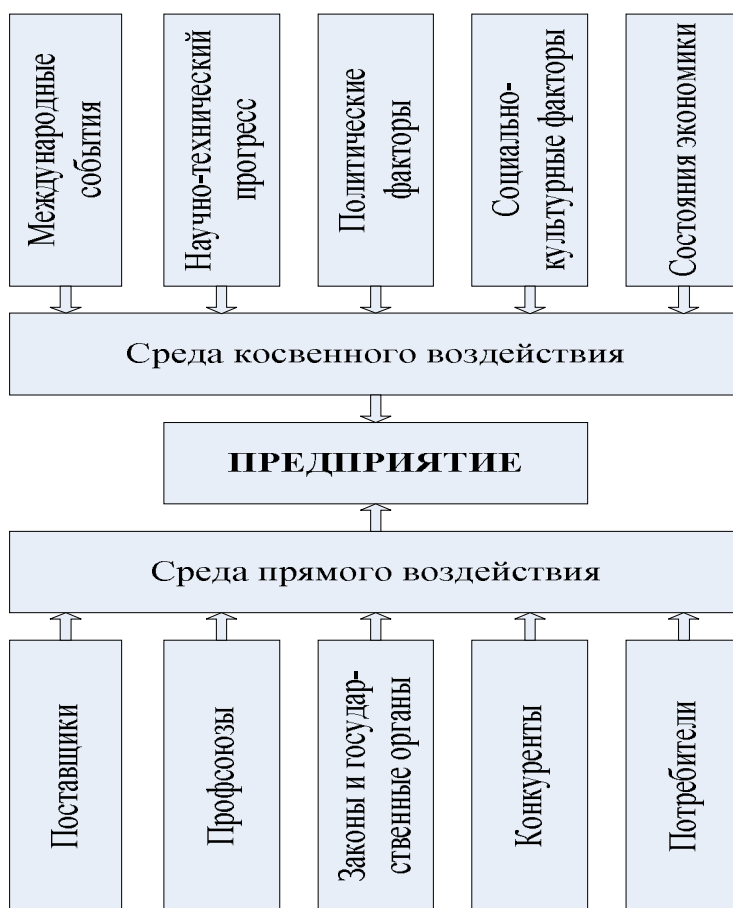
Международные события

Научно-технический прогресс

Политические факторы

Социально-культурные факторы

Состояния экономики

Среда косвенного воздействия

ПРЕДПРИЯТИЕ

Среда прямого воздействия

Поставщики

Профсоюзы

Законы и государственные органы

Конкуренты

Потребители